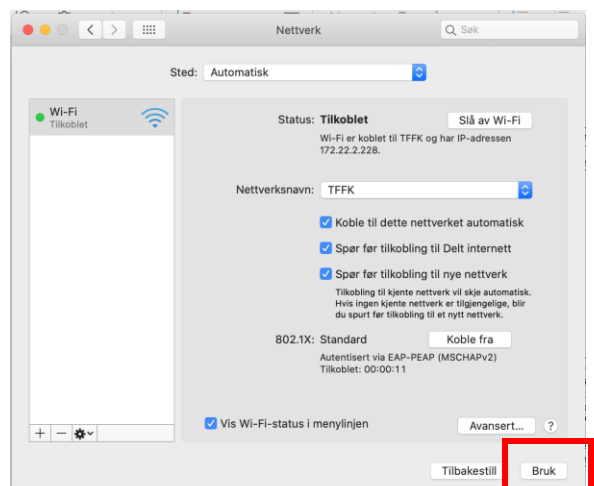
Nettverk

Søk

Sted: Automatisk

Wi-Fi
Tilkoblet

Status: Tilkoblet

Slå av Wi-Fi

Wi-Fi er koblet til TFFK og har IP-adressen 172.22.2.228.

Nettverksnavn: TFFK

Koble til dette nettverket automatisk

Spør før tilkobling til Delt internett

Spør før tilkobling til nye nettverk

Tilkobling til kjente nettverk vil skje automatisk. Hvis ingen kjente nettverk er tilgjengelige, blir du spurt før tilkobling til et nytt nettverk.

802.1X: Standard

Koble fra

Autentisert via EAP-PEAP (MSCHAPv2)
Tilkoblet: 00:00:11

+ −

Vis Wi-Fi-status i menylinjen

Avansert...

?

Tilbakestill

Bruk